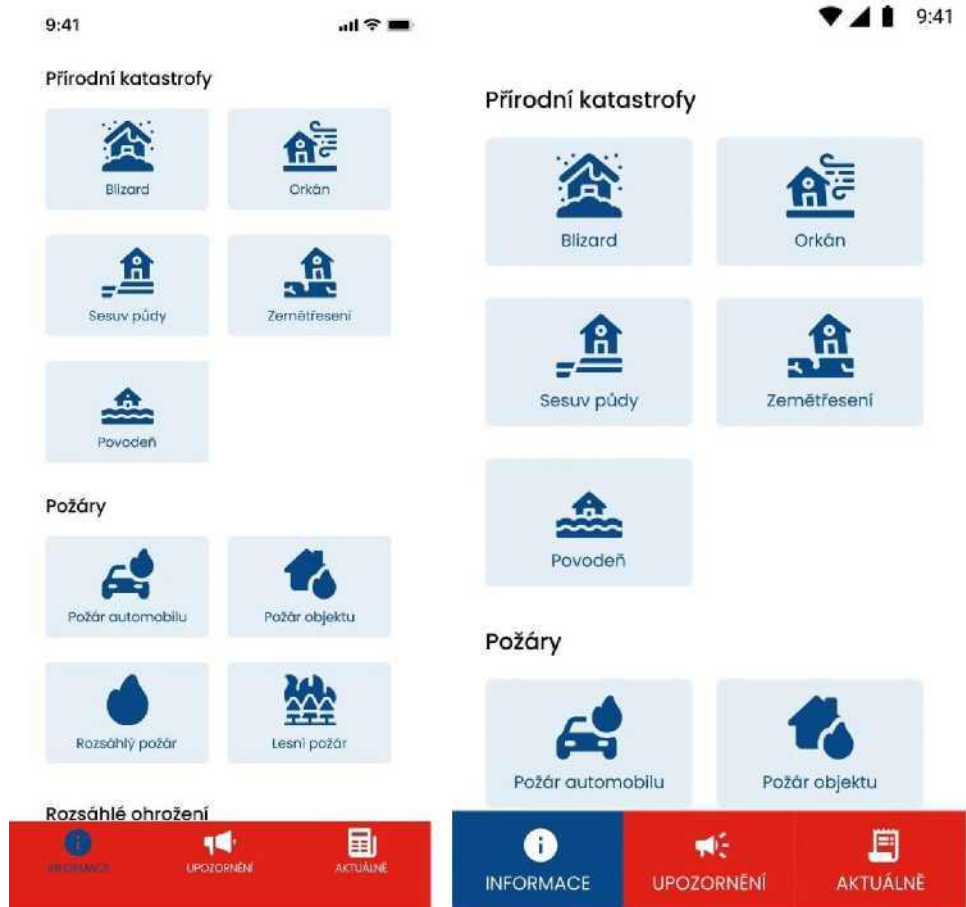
9:41

Přírodní katastrofy

Blizard

Orkán

Sesuv půdy

Zemětřesení

Povodeň

Požáry

Požár automobilu

Požár objektu

Rozsáhlý požár

Lesní požár

Rozsáhlé ohrožení

INFORMACE

UPOZORNĚNÍ

AKTUÁLNĚ

9:41

Přírodní katastrofy

Blizard

Orkán

Sesuv půdy

Zemětřesení

Povodeň

Požáry

Požár automobilu

Požár objektu

INFORMACE

UPOZORNĚNÍ

AKTUÁLNĚ